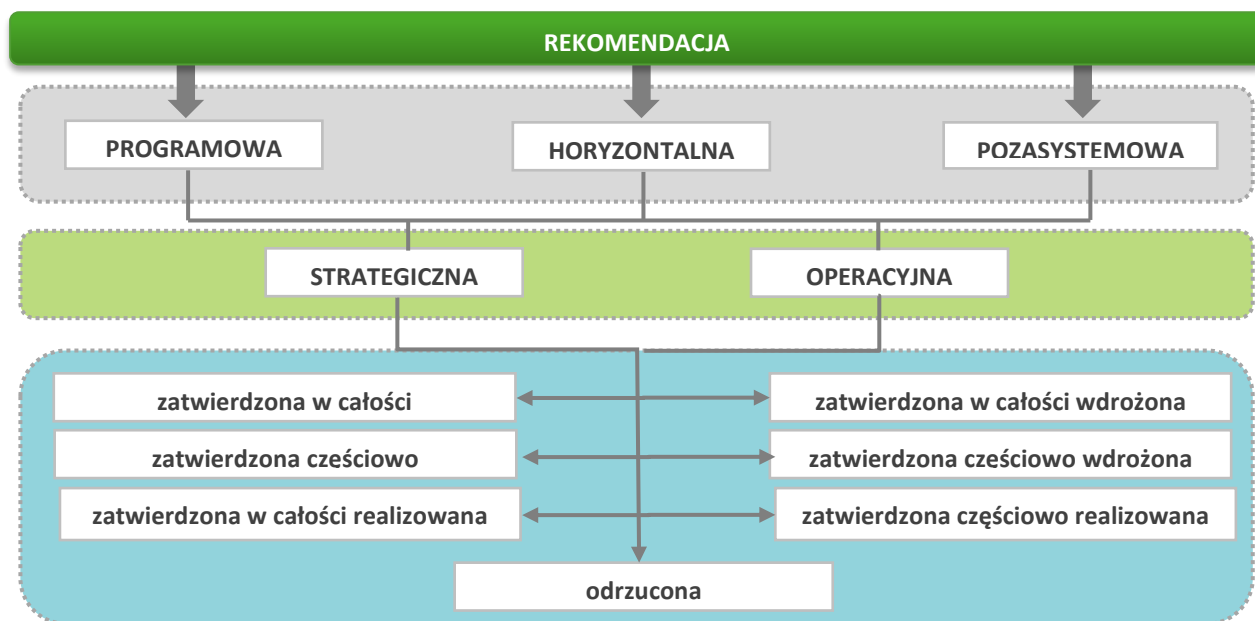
REKOMENDACJA

PROGRAMOWA

HORYZONTALNA

POZASYSTEMOWA

STRATEGICZNA

OPERACYJNA

zatwierdzona w całości

zatwierdzona w całości wdrożona

zatwierdzona cześciowo

zatwierdzona cześciowo wdrożona

zatwierdzona w całości realizowana

zatwierdzona częściowo realizowana

odrzucona